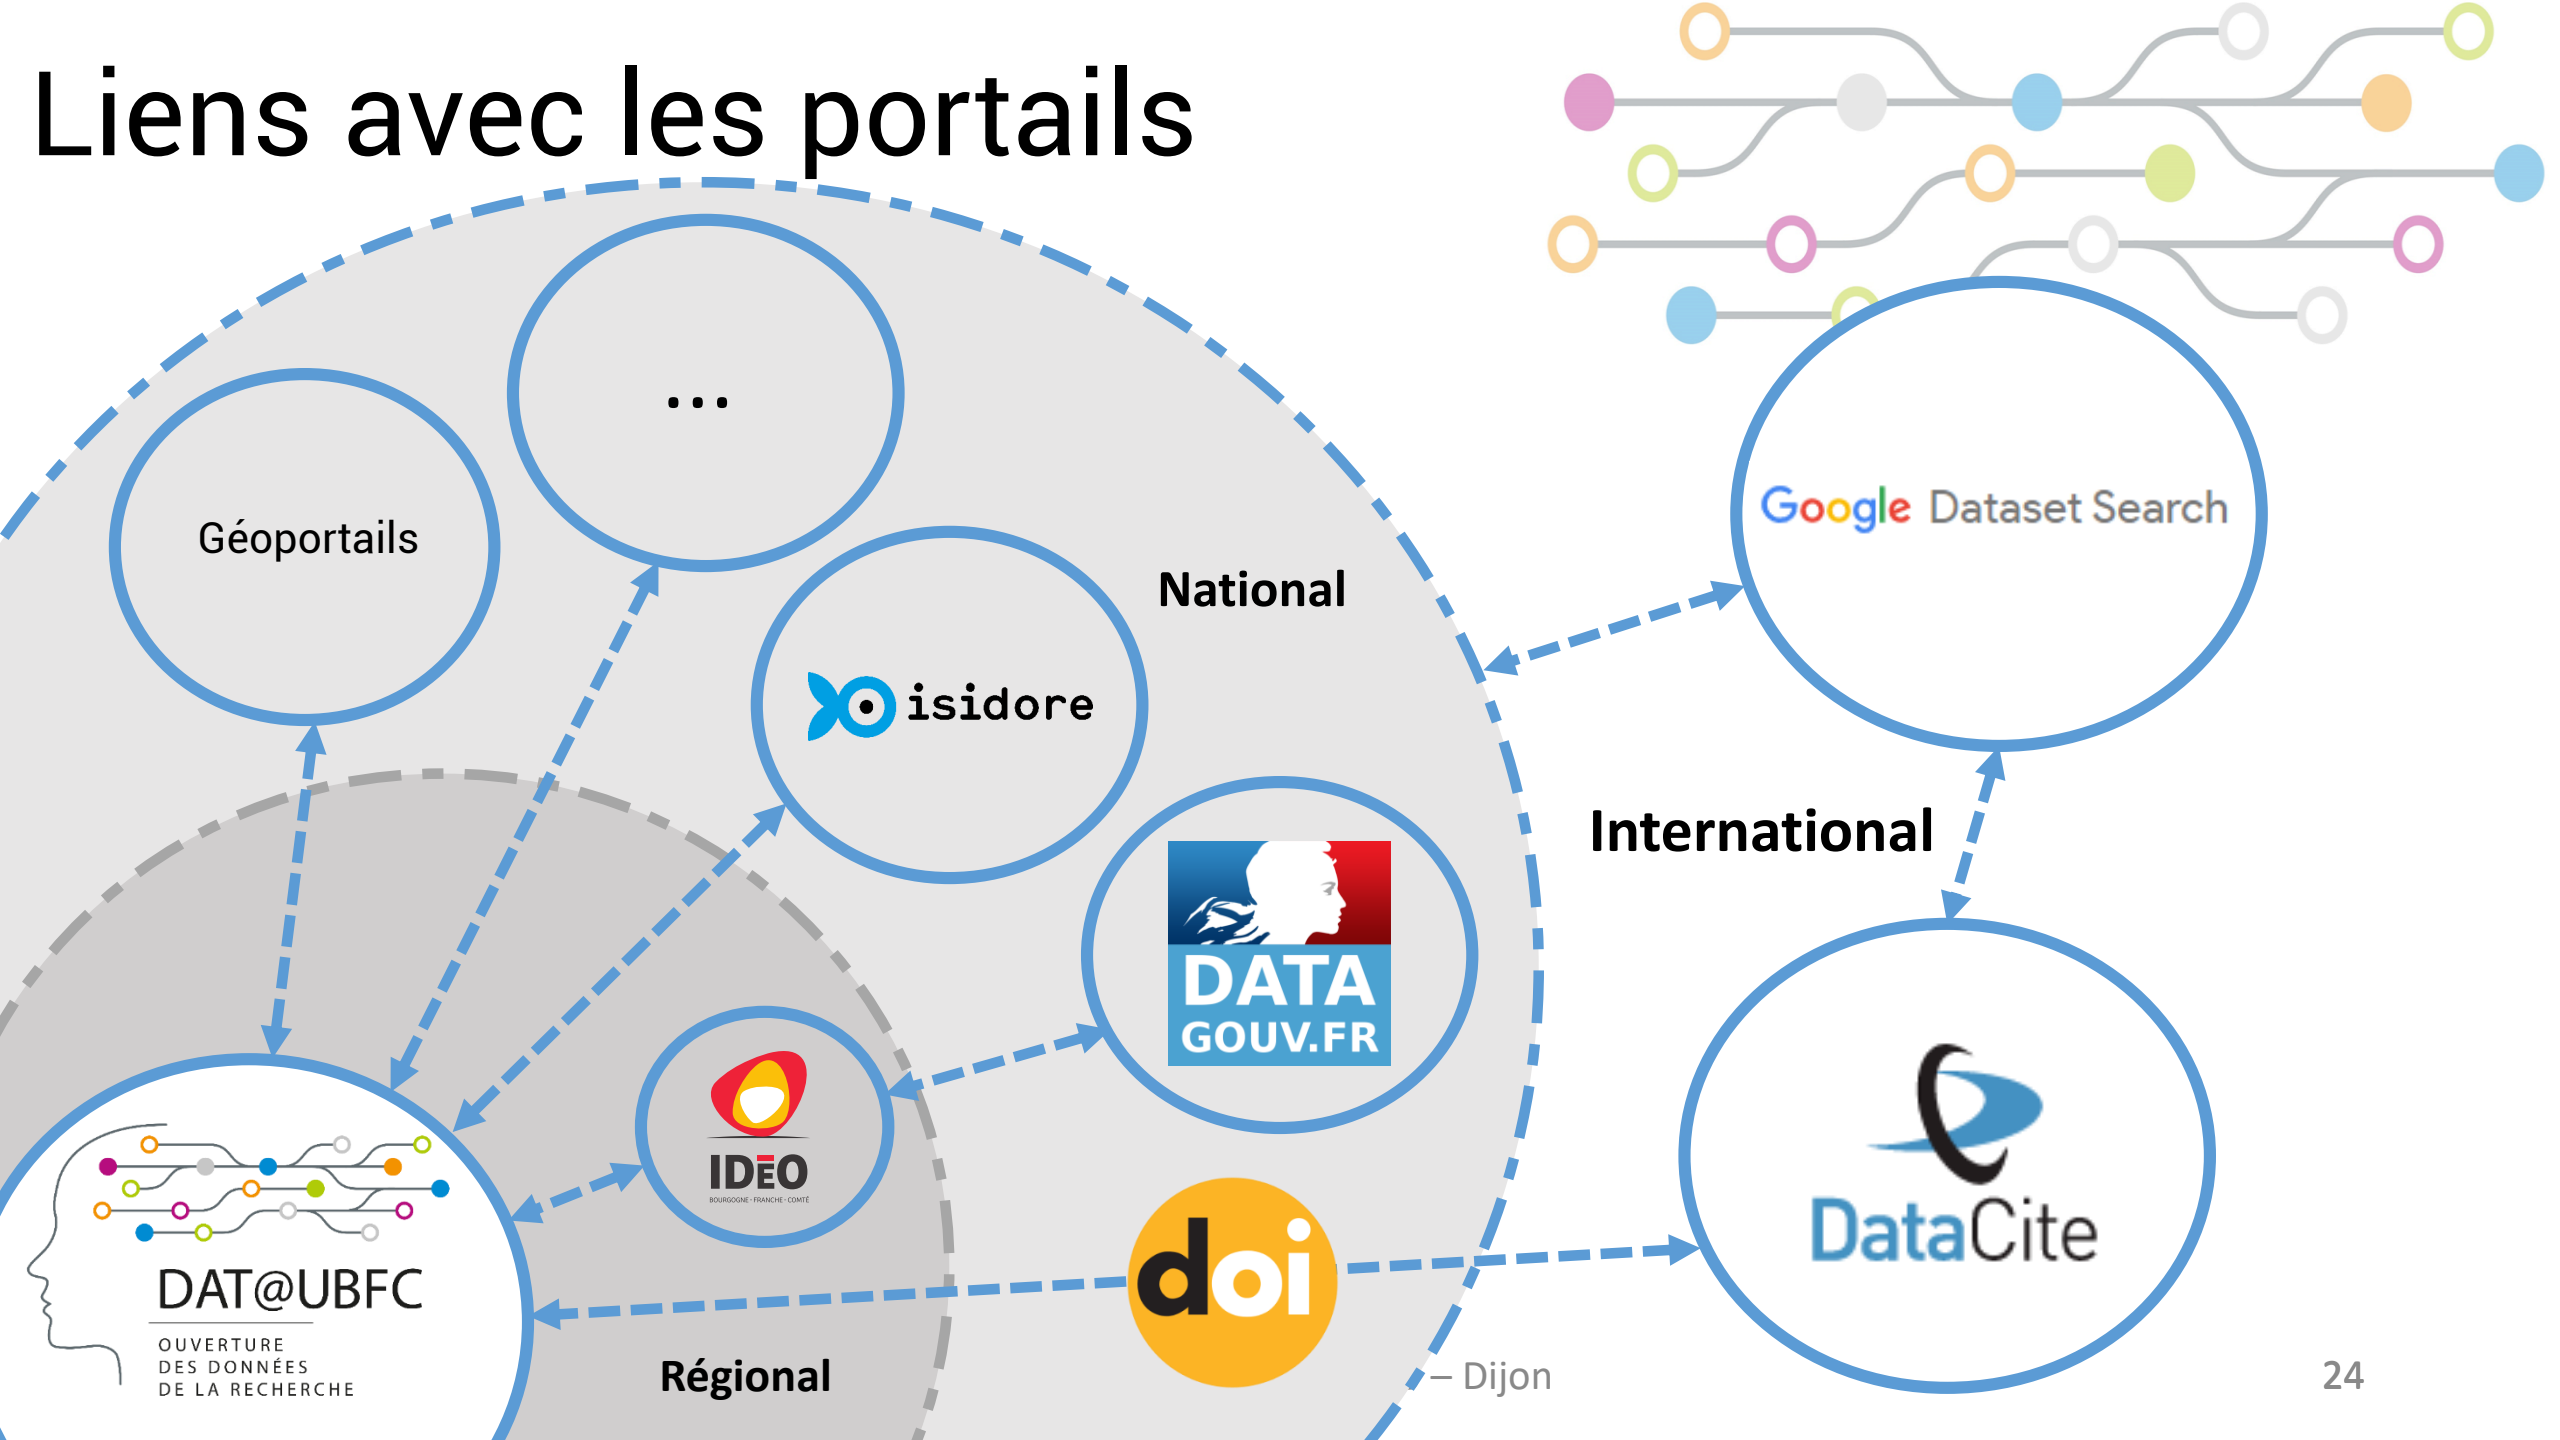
Liens avec les portails

...

Géoportails

National

isidore

Google Dataset Search

International

DATA GOUV.FR

IDEO
BOURGOGNE · FRANCHE · COMTÉ

doi

DataCite

DAT@UBFC
OUVERTURE DES DONNÉES DE LA RECHERCHE

Régional

– Dijon

24